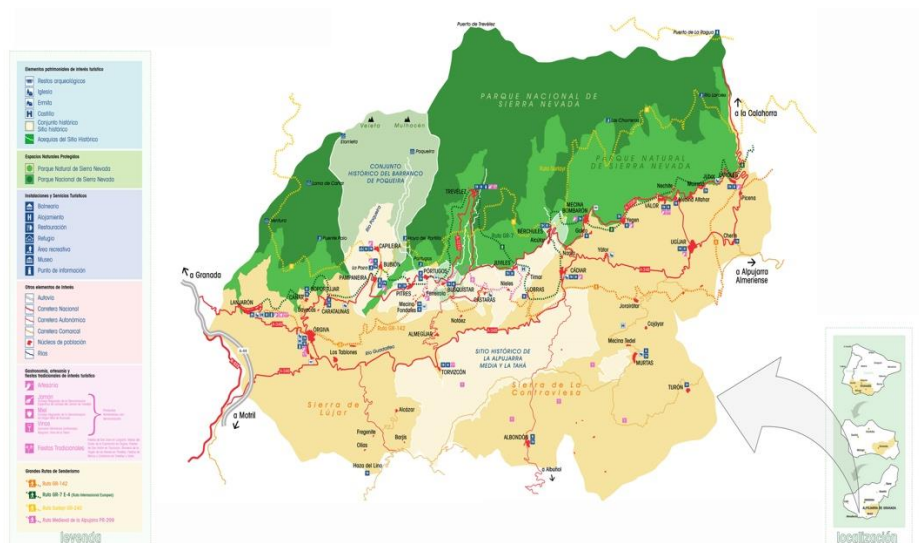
Elementos patrimoniales de interés turístico
Restos arqueológicos
Iglesia
Ermita
Castillo
Conjunto histórico Sitio histórico
Acequias del Sitio Histórico

Espacios Naturales Protegidos
Parque Natural de Sierra Nevada
Parque Nacional de Sierra Nevada

Instalaciones y Servicios Turísticos
Balneario
Alojamiento
Restauración
Refugio
Área recreativa
Museo
Punto de información

Otros elementos de interés
Autovía
Carretera Nacional
Carretera Autonómica
Carretera Comarcal
Núcleos de población
Ríos

Gastronomía, artesanía y fiestas tradicionales de interés turístico
Artesanía
Jamón
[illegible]
Miel
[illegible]
Vinos
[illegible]
Fiestas Tradicionales
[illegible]

Grandes Rutas de Senderismo
Ruta GR-142
Ruta GR-7 E-4 (Ruta Internacional Europea)
Ruta Sulayr GR-240
Ruta Medieval de la Alpujarra PR-299

leyenda

Puerto de Trevélez
Puerto de La Ragua
PARQUE NACIONAL DE SIERRA NEVADA
PARQUE NATURAL DE SIERRA NEVADA
Veleta
Mulhacén
CONJUNTO HISTÓRICO DEL BARRANCO DE POQUEIRA
Poqueira
Lomo de Cañar
a la Calahorra
a Granada
TREVÉLEZ
MECINA BOMBARÓN
BÉRCHULES
VÁLOR
UGÍJAR
Cherín
Picena
Nechite
Mairena
Júbar
Laroles
Bayárcal
Yegen
Yátor
Golco
Ruta GR-7
CAPILEIRA
BUBIÓN
PAMPANEIRA
PITRES
PÓRTUGOS
BUSQUÍSTAR
JUVILES
Tímar
Lobras
CÁDIAR
Narila
Notáez
CASTARAS
LANJARÓN
CAÑAR
SOPORTÚJAR
CARATAUNAS
Bayacas
ÓRGIVA
ALMEGÍJAR
Ruta GR-142
Los Tablones
Río Guadalfeo
TORVIZCÓN
SITIO HISTÓRICO DE LA ALPUJARRA MEDIA Y LA TAHÁ
Mecina Fondales
a Alpujarra Almeriense
Jorairátar
Cojáyar
Mecina Tedel
MURTAS
TURÓN
Sierra de Lújar
Sierra de la Contraviesa
Alcázar
Fregenite
Olías
Bargis
Haza del Lino
ALBONDÓN
a Albuñol
a Motril

ALPUJARRA DE GRANADA
localización